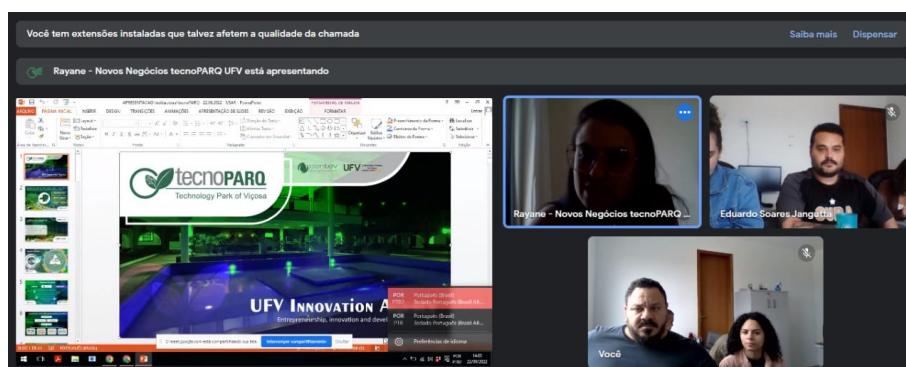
Você tem extensões instaladas que talvez afetem a qualidade da chamada

Saiba mais

Dispensar

Rayane - Novos Negócios tecnoPARQ UFV está apresentando

ARQUIVO PÁGINA INICIAL INSERIR DESIGN TRANSIÇÕES ANIMAÇÕES APRESENTAÇÃO DE SLIDES REVISÃO EXIBIÇÃO FORMATAR

tecnoPARQ

Technology Park of Viçosa

UFV

UFV INNOVATION A

Entrepreneurship, innovation and devel

POR PTB2 Português (Brasil) Teclado Português (Brasil AB...

POR PT-B Português (Brasil) Teclado Português (Brasil AB...

Preferências de idioma

Interromper compartilhamento

Ocultar

Rayane - Novos Negócios tecnoPARQ ...

Eduardo Soares Jangatta

Você

POR PTB2

22/09/2022